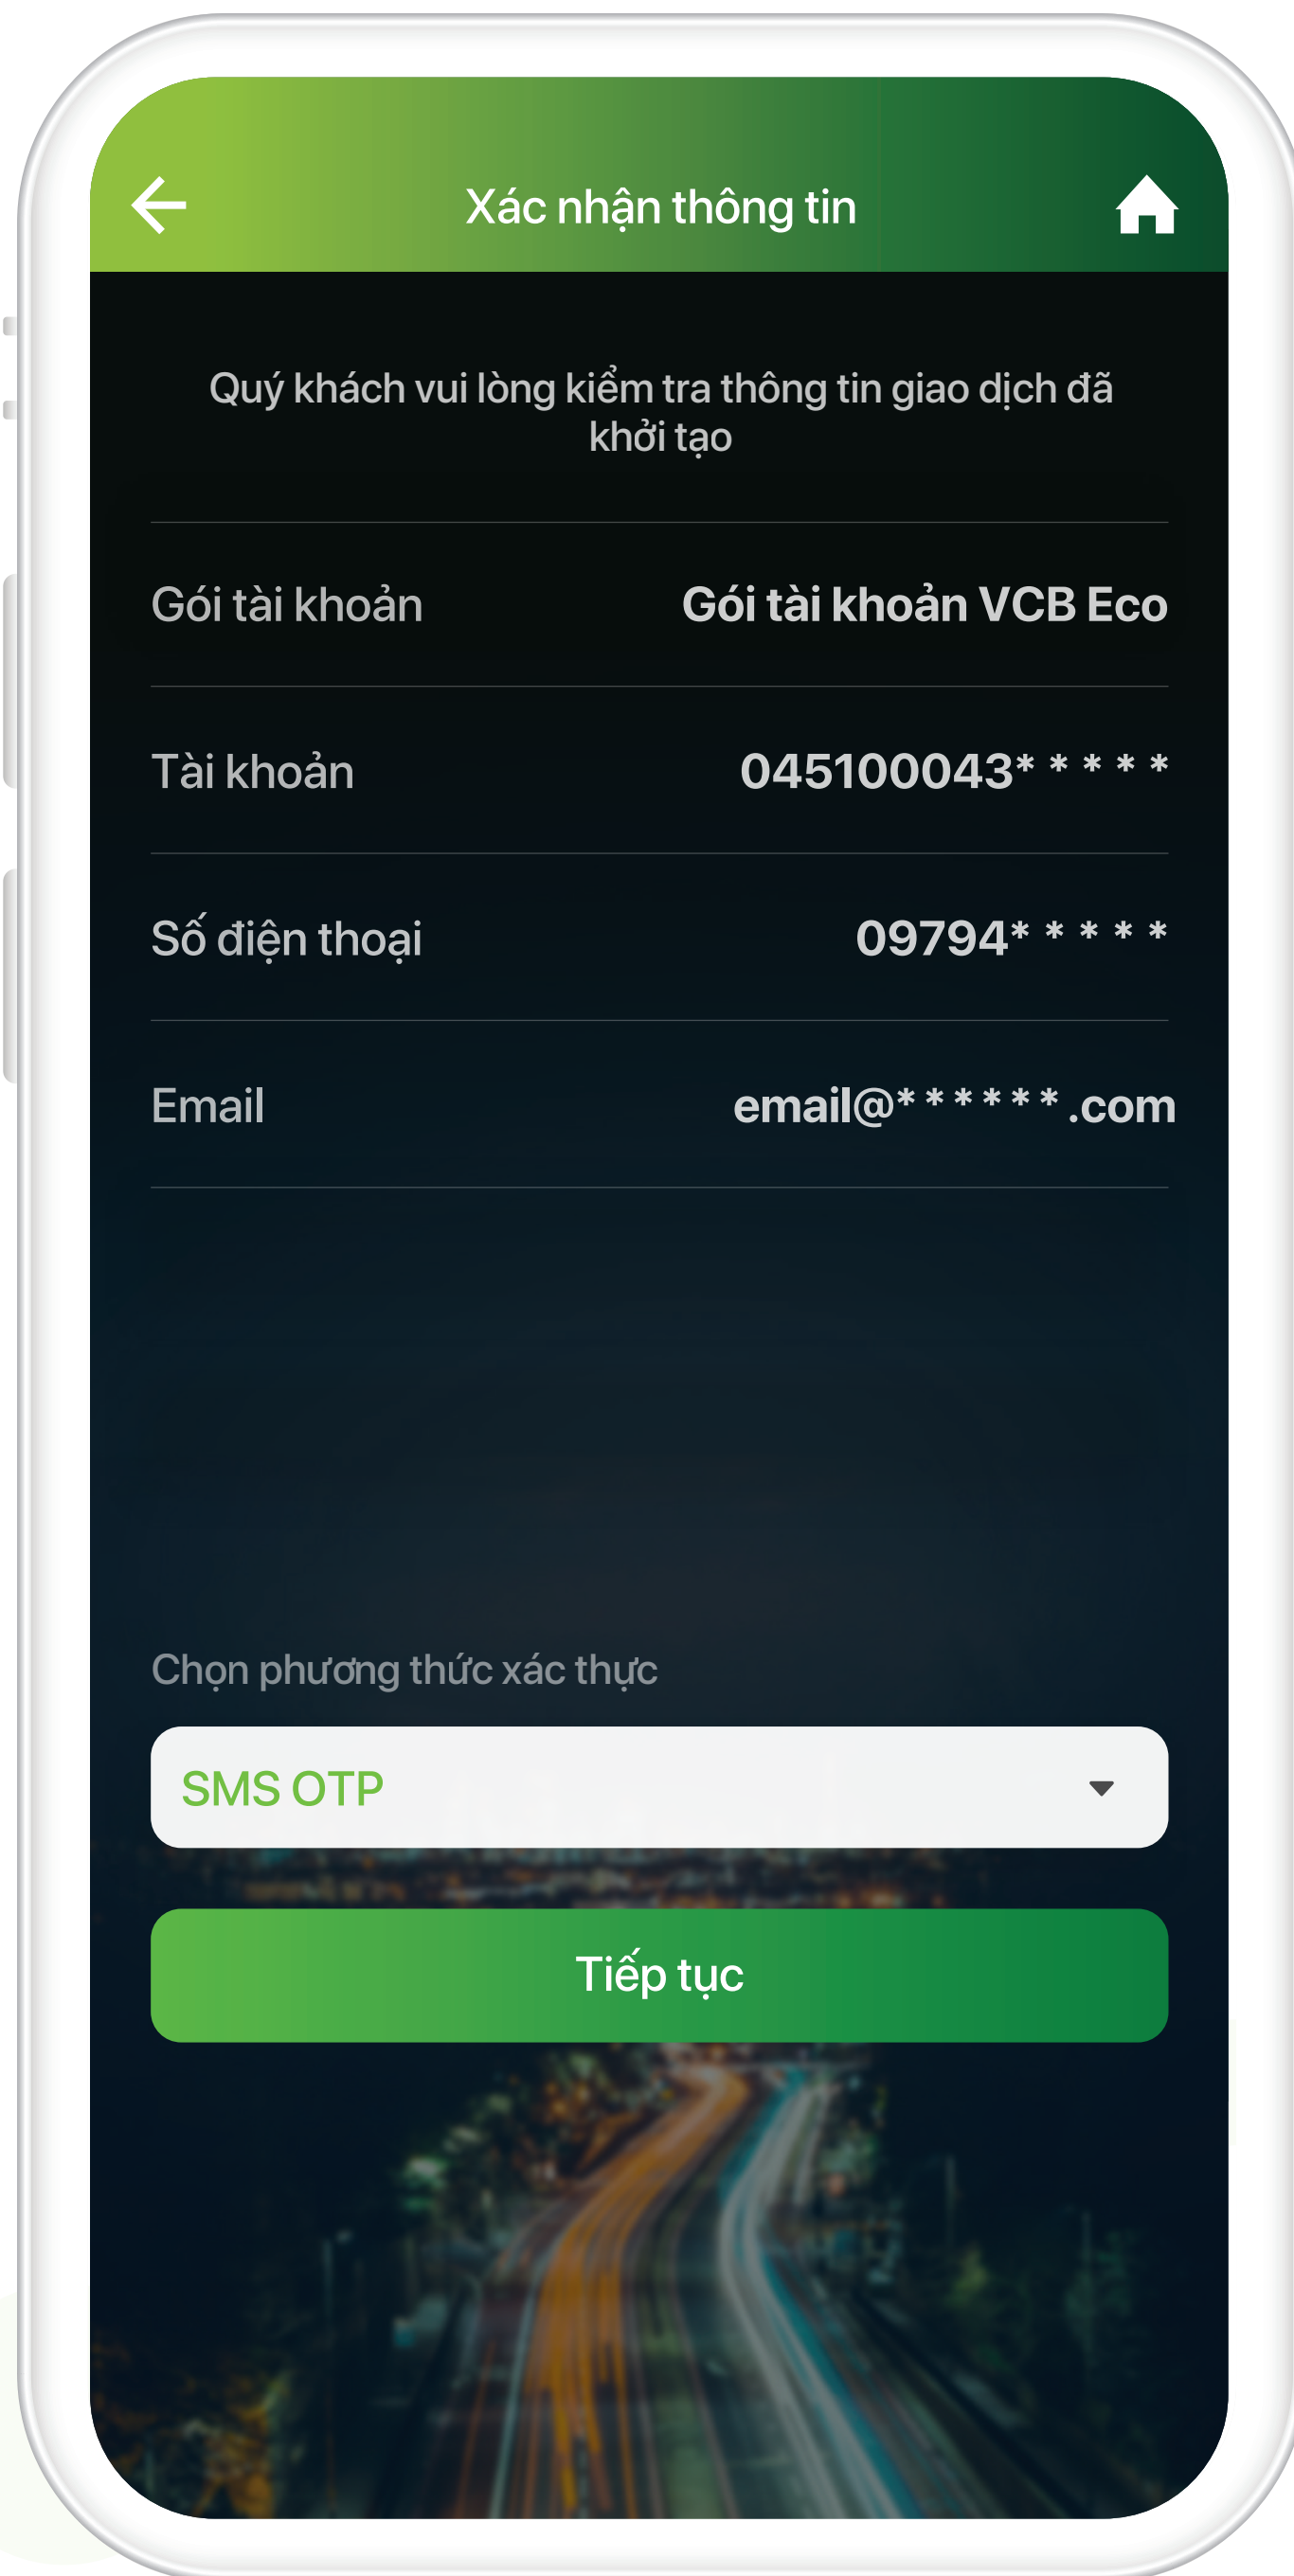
Xác nhận thông tin

Quý khách vui lòng kiểm tra thông tin giao dịch đã khởi tạo

| | |
|---|---|
| Gói tài khoản | Gói tài khoản VCB Eco |
| Tài khoản | 045100043* * * * * |
| Số điện thoại | 09794* * * * * |
| Email | email@* * * * * * .com |

Chọn phương thức xác thực

SMS OTP

Tiếp tục